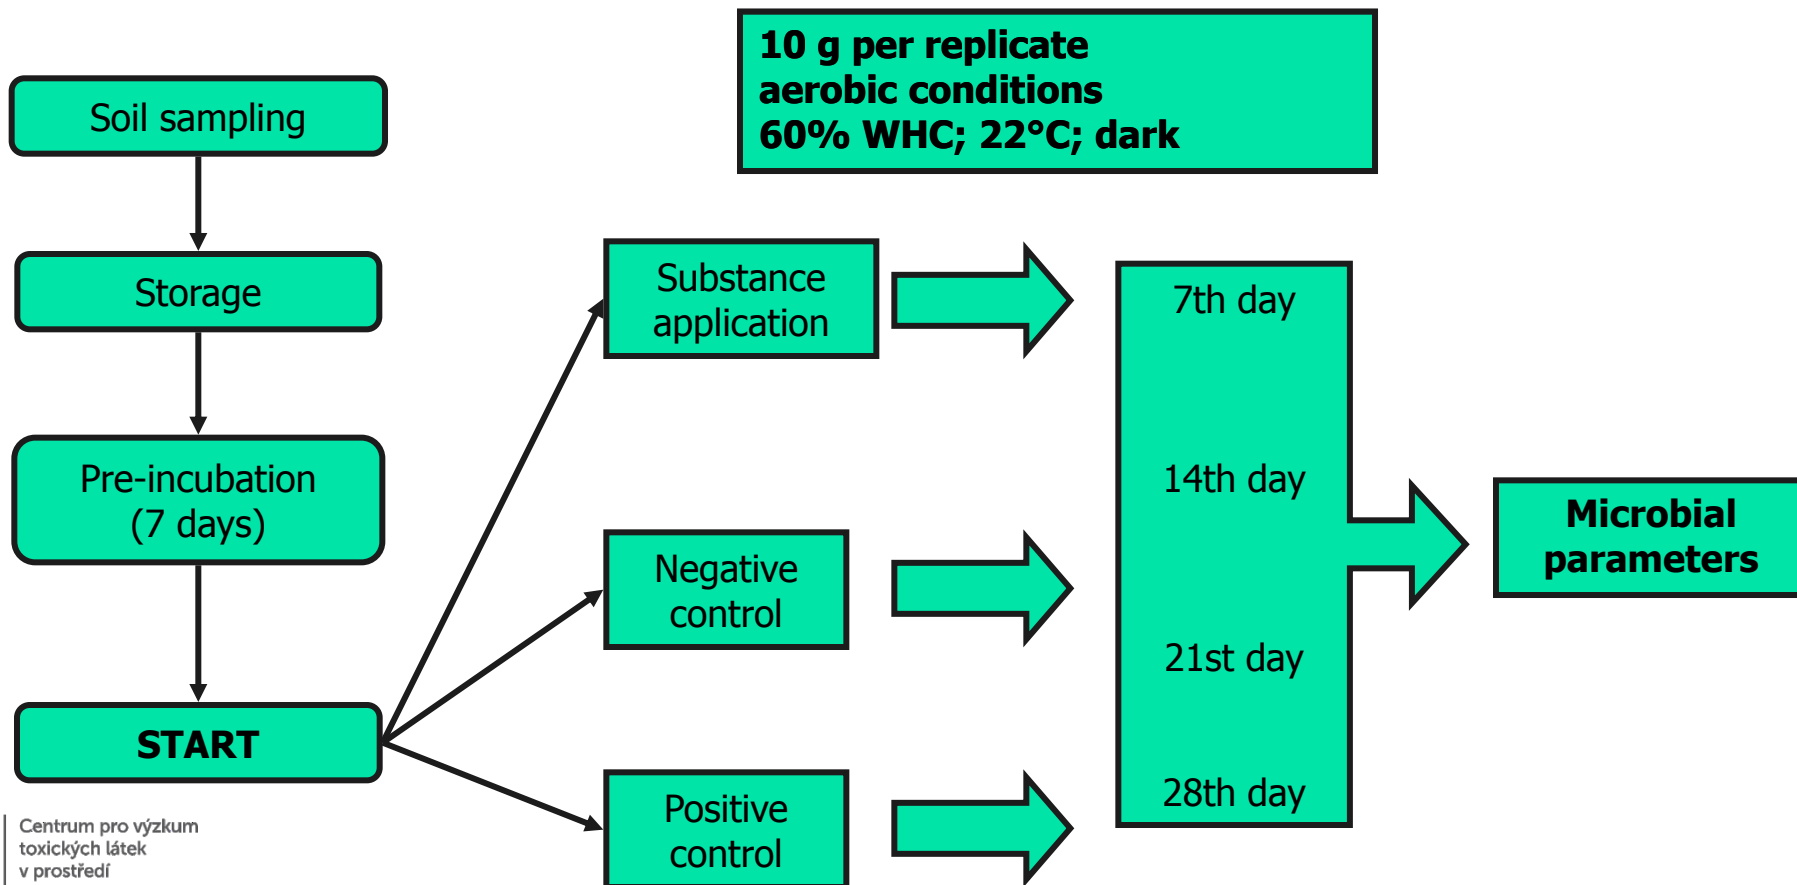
10 g per replicate
aerobic conditions
60% WHC; 22°C; dark

Soil sampling

Storage

Pre-incubation
(7 days)

START

Substance application

Negative control

Positive control

7th day

14th day

21st day

28th day

Microbial parameters

Centrum pro výzkum toxických látek v prostředí